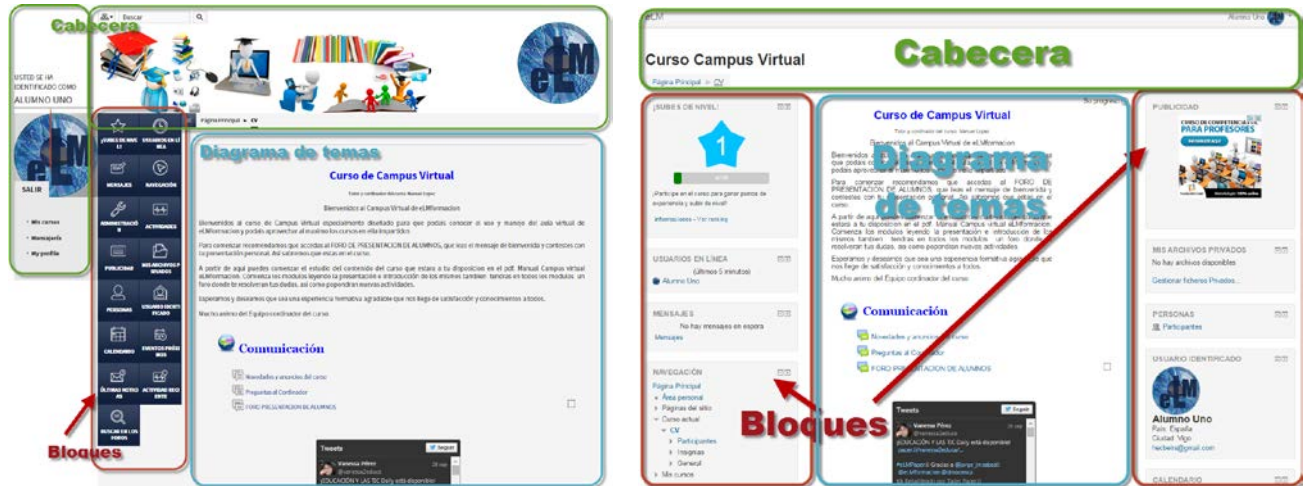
Cabecera

Buscar

USTED SE HA IDENTIFICADO COMO
ALUMNO UNO

eLM

SALIR

Mis cursos
Mensajería
My profile

¡SUBES DE NIVEL!
USUARIOS EN LÍNEA
MENSAJES
NAVEGACIÓN
ADMINISTRACIÓN
ACTIVIDADES
PUBLICIDAD
MIS ARCHIVOS PRIVADOS
PERSONAS
USUARIO IDENTIFICADO
CALENDARIO
EVENTOS PRÓXIMOS
ÚLTIMAS NOTICIAS
ACTIVIDAD RECIENTE
BUSCAR EN LOS FOROS

Bloques

Página Principal » CV

Diagrama de temas

Curso de Campus Virtual

Tutor y cordinador del curso: Manuel Lopez

Bienvenidos al Campus Virtual de eLMformacion

Bienvenidos al curso de Campus Virtual especialmente diseñado para que podais conocer el uso y manejo del aula virtual de eLMformacion y podais aprovechar al maximo los cursos en ella impartidos.

Para comenzar recomendamos que accedais al FORO DE PRESENTACION DE ALUMNOS, que leais el mensaje de bienvenida y contesteis con tu presentación personal. Así sabremos que estas en el curso.

A partir de aqui puedes comenzar el estudio del contenido del curso que estara a tu disposicion en el pdf. Manual Campus Virtual eLMformacion. Comienza los modulos leyendo la presentacion e introduccion de los mismos tambien tendras en todos los modulos un foro donde resolveran tus dudas, asi como pospondran nuevas actividades.

Esperamos y deseamos que sea una experiencia formativa agradable que nos llege de satisfacción y conocimientos a todos.

Mucho animo del Equipo cordinador del curso.

Comunicación

Novedades y anuncios del curso
Preguntas al Cordinador
FORO PRESENTACION DE ALUMNOS

Tweets
Seguir
Vanessa Pérez
¡EDUCACIÓN Y LAS TIC Daily está disponible!

eLM
Alumno Uno

Cabecera

Curso Campus Virtual
Página Principal » CV

¡SUBES DE NIVEL!
1
¡Participa en el curso para ganar puntos de experiencia y subir de nivel!
Información - Ver ranking

USUARIOS EN LÍNEA
(últimos 5 minutos)
Alumno Uno

MENSAJES
No hay mensajes en espera
Mensajes

NAVEGACIÓN
Página Principal
Área personal
Páginas del sitio
Curso actual
CV
Participantes
Insignias
General
Mis cursos

Su progreso

Diagrama de temas

Bloques

PUBLICIDAD
CURSO DE COMPETENCIA DIGITAL PARA PROFESORES

MIS ARCHIVOS PRIVADOS
No hay archivos disponibles
Gestionar ficheros Privados...

PERSONAS
Participantes

USUARIO IDENTIFICADO
Alumno Uno
País: España
Ciudad: Vigo

CALENDARIO